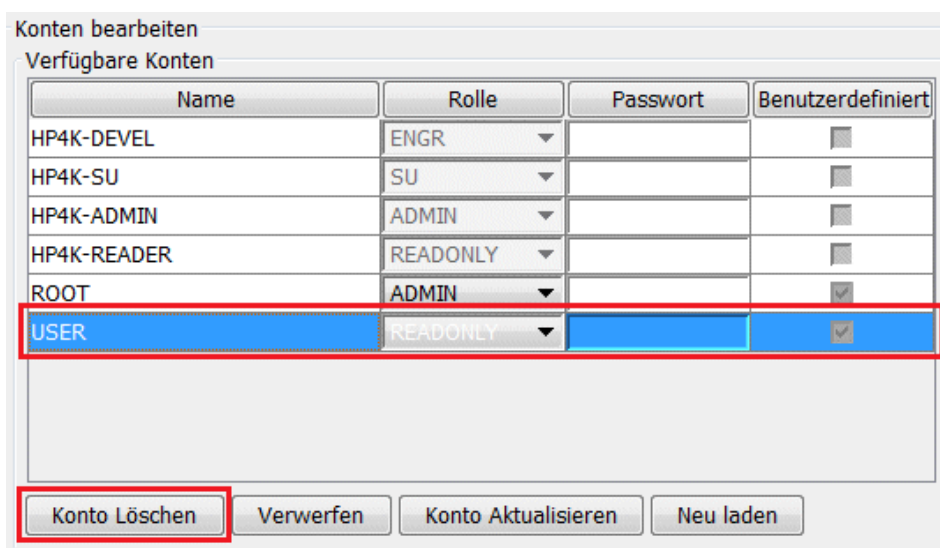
Konten bearbeiten

Verfügbare Konten

| Name | Rolle | Passwort | Benutzerdefiniert |
|---|---|---|---|
| HP4K-DEVEL | ENGR | | |
| HP4K-SU | SU | | |
| HP4K-ADMIN | ADMIN | | |
| HP4K-READER | READONLY | | |
| ROOT | ADMIN | | |
| USER | READONLY | | |

Konto Löschen | Verwerfen | Konto Aktualisieren | Neu laden